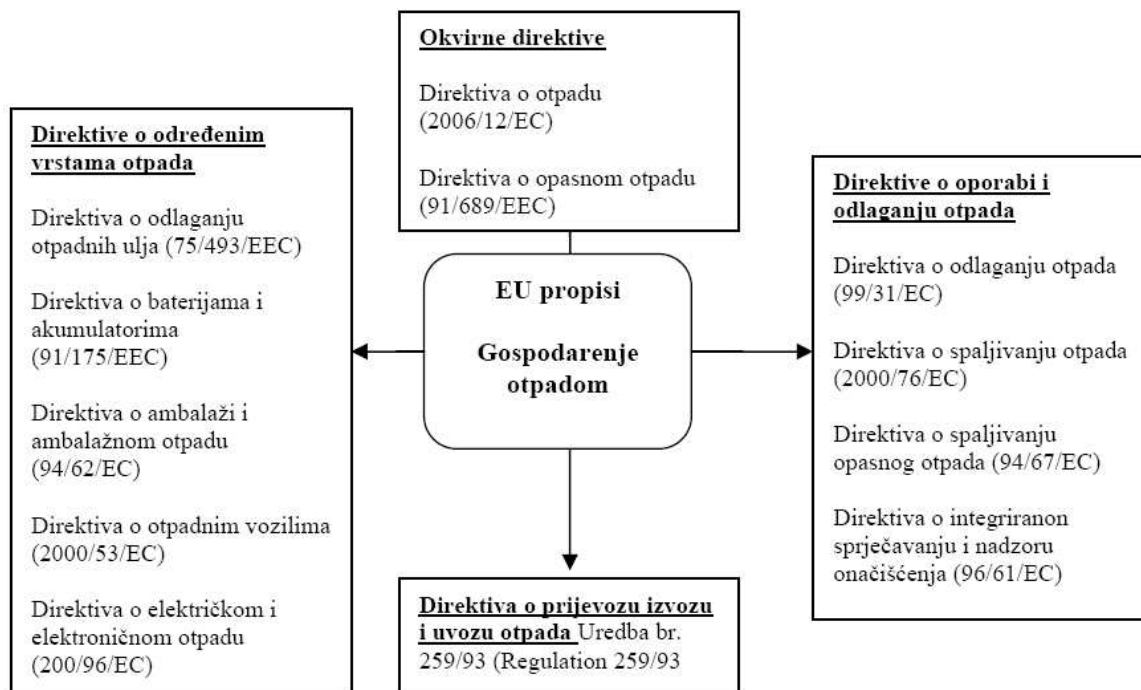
Okvirne direktive

Direktiva o otpadu (2006/12/EC)

Direktiva o opasnom otpadu (91/689/EEC)

Direktive o određenim vrstama otpada

Direktiva o odlaganju otpadnih ulja (75/493/EEC)

Direktiva o baterijama i akumulatorima (91/175/EEC)

Direktiva o ambalaži i ambalažnom otpadu (94/62/EC)

Direktiva o otpadnim vozilima (2000/53/EC)

Direktiva o električkom i elektroničnom otpadu (200/96/EC)

EU propisi

Gospodarenje otpadom

Direktive o oporabi i odlaganju otpada

Direktiva o odlaganju otpada (99/31/EC)

Direktiva o spaljivanju otpada (2000/76/EC)

Direktiva o spaljivanju opasnog otpada (94/67/EC)

Direktiva o integriranon sprječavanju i nadzoru onačišćenja (96/61/EC)

Direktiva o prijevozu izvozu i uvozu otpada Uredba br. 259/93 (Regulation 259/93